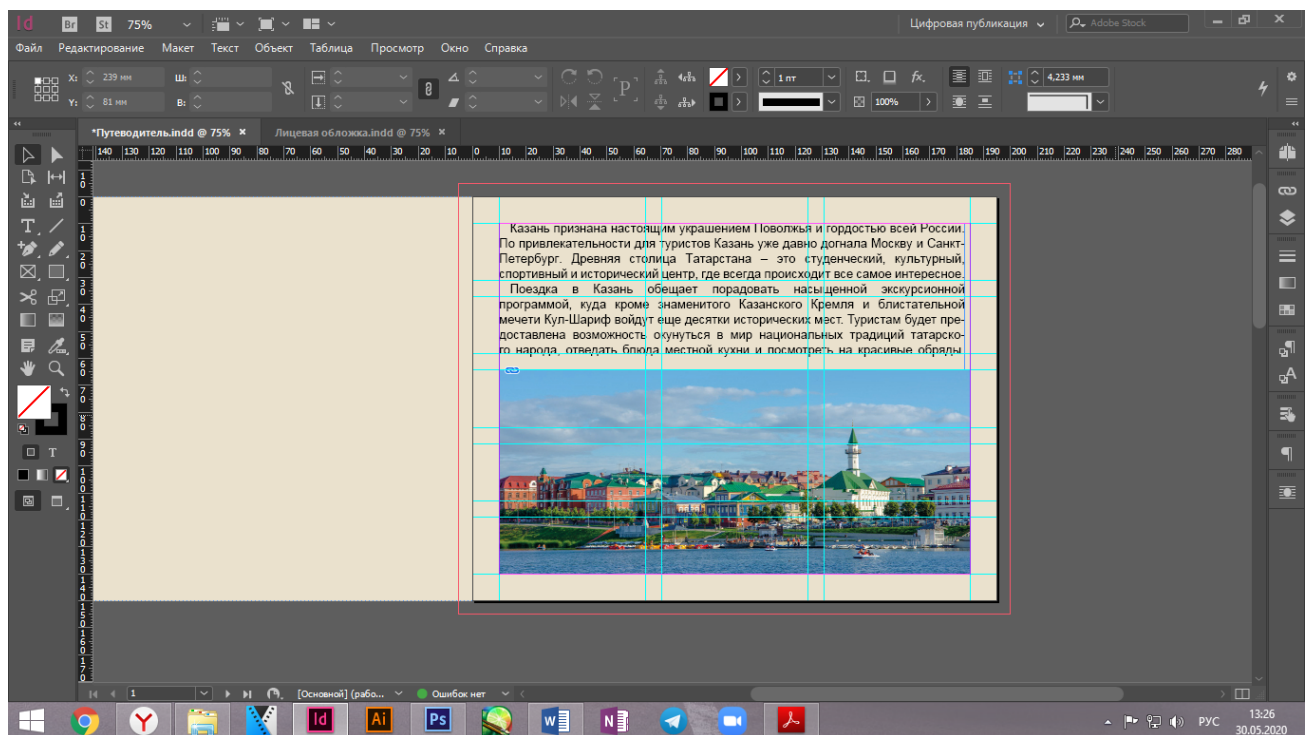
Id Br St 75%

Цифровая публикация Adobe Stock

Файл Редактирование Макет Текст Объект Таблица Просмотр Окно Справка

X: 239 мм
Y: 81 мм
Ш:
В:

1 пт
100%
4,233 мм

*Путеводитель.indd @ 75% ×
Лицевая обложка.indd @ 75% ×

140 130 120 110 100 90 80 70 60 50 40 30 20 10 0 10 20 30 40 50 60 70 80 90 100 110 120 130 140 150 160 170 180 190 200 210 220 230 240 250 260 270 280

Казань признана настоящим украшением Поволжья и гордостью всей России. По привлекательности для туристов Казань уже давно догнала Москву и Санкт-Петербург. Древняя столица Татарстана – это студенческий, культурный, спортивный и исторический центр, где всегда происходит все самое интересное.

Поездка в Казань обещает порадовать насыщенной экскурсионной программой, куда кроме знаменитого Казанского Кремля и блистательной мечети Кул-Шариф войдут еще десятки исторических мест. Туристам будет предоставлена возможность окунуться в мир национальных традиций татарского народа, отведать блюда местной кухни и посмотреть на красивые обряды

1 [Основной] (рабо... Ошибок нет

Ai Ps W N

РУС 13:26 30.05.2020